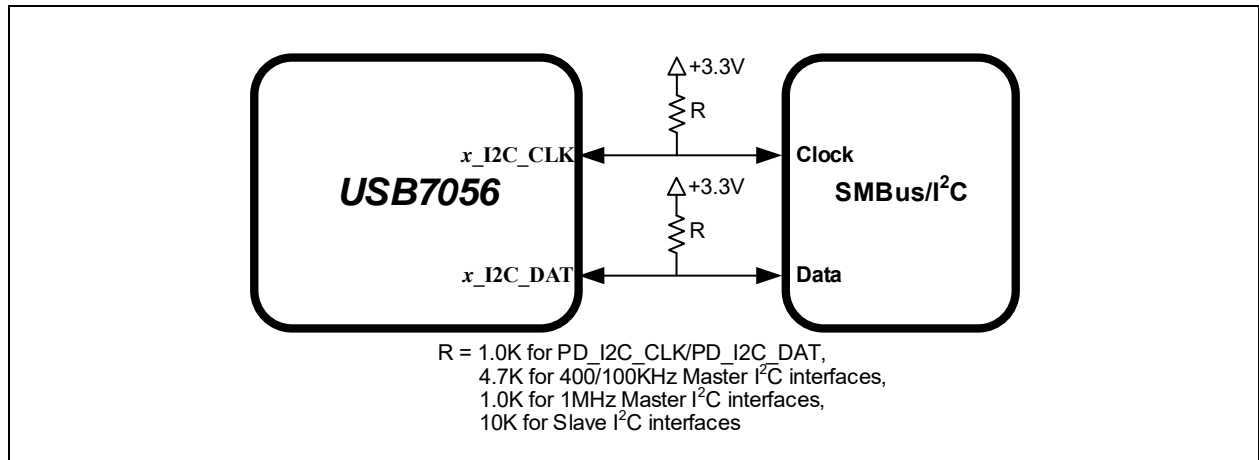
+3.3V

R

x_I2C_CLK

Clock

USB7056

+3.3V

SMBus/I$^2$C

R

x_I2C_DAT

Data

R = 1.0K for PD_I2C_CLK/PD_I2C_DAT,
4.7K for 400/100KHz Master I$^2$C interfaces,
1.0K for 1MHz Master I$^2$C interfaces,
10K for Slave I$^2$C interfaces